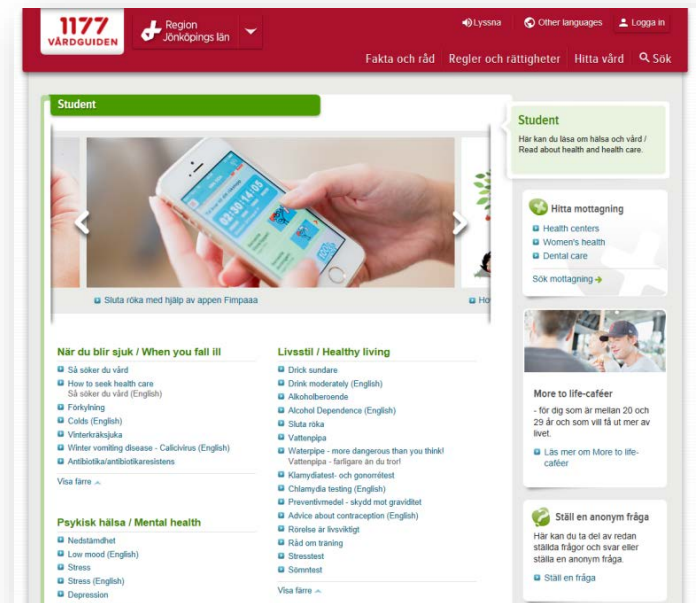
1177 VÅRDGUIDEN

Region Jönköpings län

Lyssna
Other languages
Logga in

Fakta och råd
Regler och rättigheter
Hitta vård
Sök

Student

Sluta röka med hjälp av appen Fimpaaa
Ho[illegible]

Student

Här kan du läsa om hälsa och vård / Read about health and health care.

Hitta mottagning

Health centers
Women's health
Dental care

Sök mottagning

More to life-caféer

- för dig som är mellan 20 och 29 år och som vill få ut mer av livet.

Läs mer om More to life-caféer

Ställ en anonym fråga

Här kan du ta del av redan ställda frågor och svar eller ställa en anonym fråga.

Ställ en fråga

När du blir sjuk / When you fall ill

Så söker du vård
How to seek health care
Så söker du vård (English)
Förkylning
Colds (English)
Vinterkräksjuka
Winter vomiting disease - Calicivirus (English)
Antibiotika/antibiotikaresistens

Visa färre

Psykisk hälsa / Mental health

Nedstämdhet
Low mood (English)
Stress
Stress (English)
Depression

Livsstil / Healthy living

Drick sundare
Drink moderately (English)
Alkoholberoende
Alcohol Dependence (English)
Sluta röka
Vattenpipa
Waterpipe - more dangerous than you think!
Vattenpipa - farligare än du tror!
Klamydiatest- och gonorrétest
Chlamydia testing (English)
Preventivmedel - skydd mot graviditet
Advice about contraception (English)
Rörelse är livsviktigt
Råd om träning
Stresstest
Sömntest

Visa färre